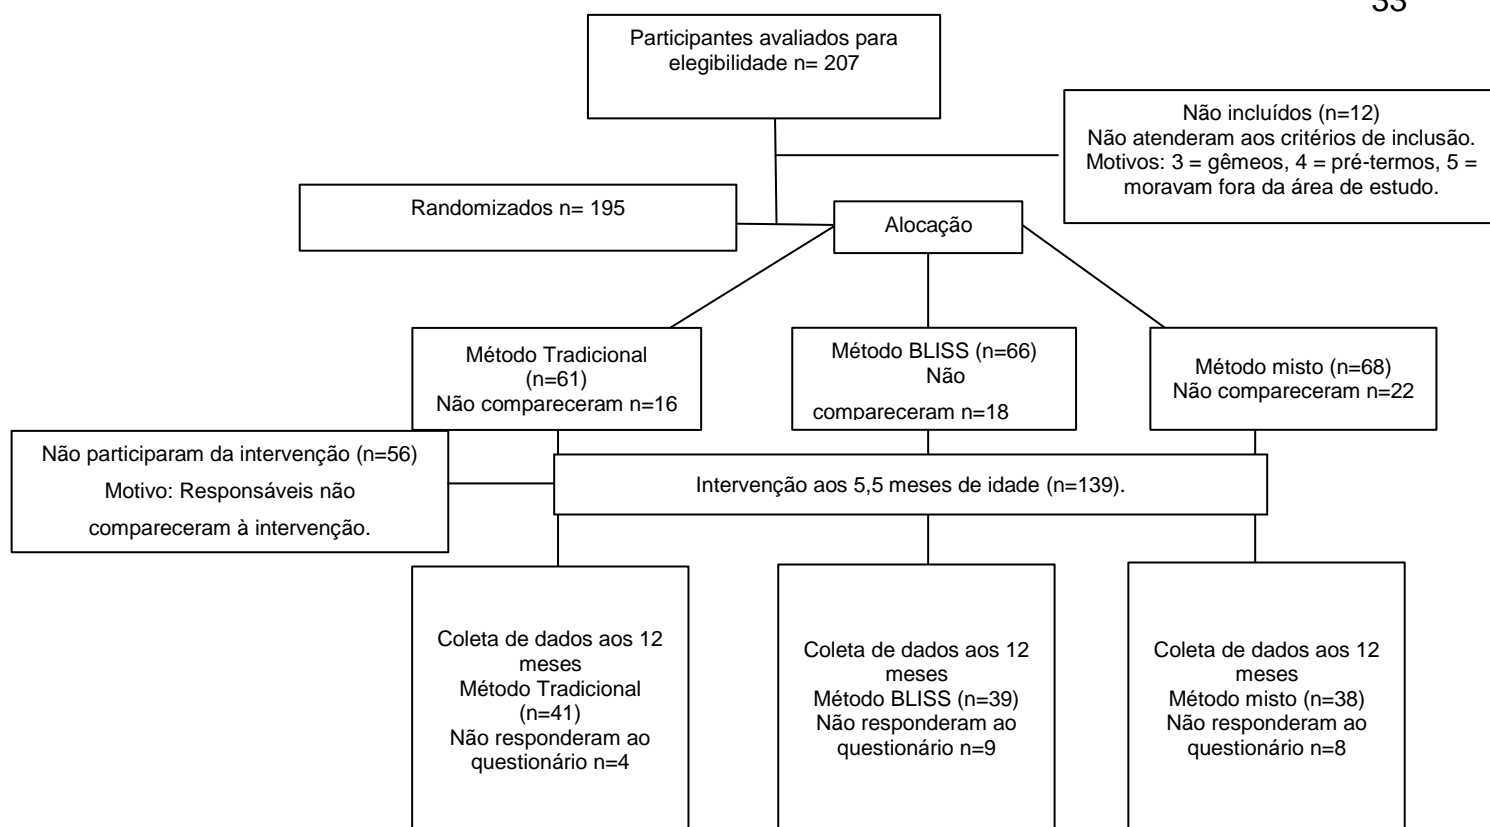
33

Participantes avaliados para elegibilidade n= 207

Não incluídos (n=12)
Não atenderam aos critérios de inclusão.
Motivos: 3 = gêmeos, 4 = pré-termos, 5 = moravam fora da área de estudo.

Randomizados n= 195

Alocação

Método Tradicional (n=61)
Não compareceram n=16

Método BLISS (n=66)
Não compareceram n=18

Método misto (n=68)
Não compareceram n=22

Não participaram da intervenção (n=56)
Motivo: Responsáveis não compareceram à intervenção.

Intervenção aos 5,5 meses de idade (n=139).

Coleta de dados aos 12 meses
Método Tradicional (n=41)
Não responderam ao questionário n=4

Coleta de dados aos 12 meses
Método BLISS (n=39)
Não responderam ao questionário n=9

Coleta de dados aos 12 meses
Método misto (n=38)
Não responderam ao questionário n=8